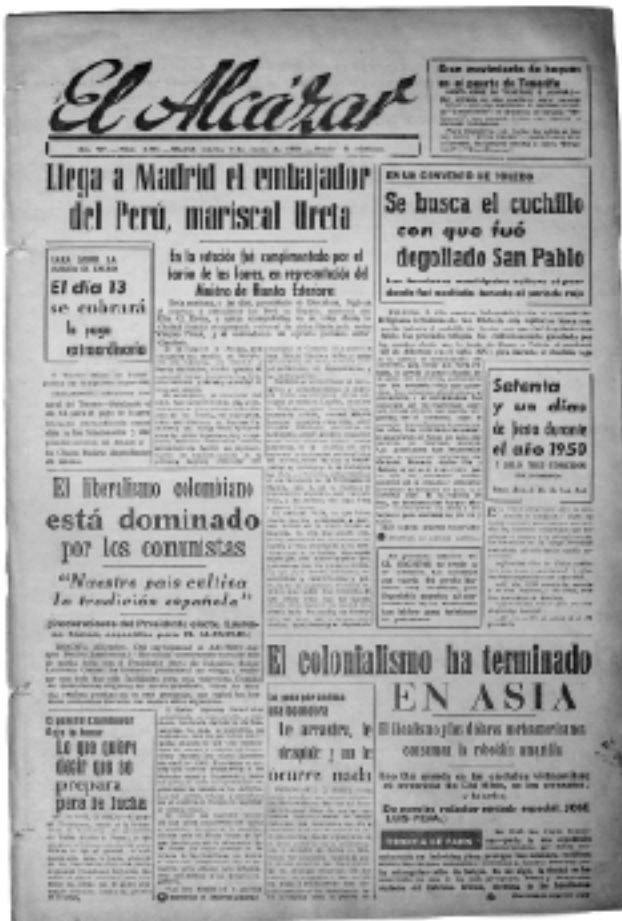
El Alcázar

Gran movimiento de buques en el puerto de Tenerife

Llega a Madrid el embajador del Perú, mariscal Ureta

EN UN CONVENTO DE TOLEDO

Se busca el cuchillo con que fué degollado San Pablo

En la estación fué cumplimentado por el barón de las Torres, en representación del Ministro de Asuntos Exteriores

El día 13 se cobrará la paga extraordinaria

Setenta y un días de fiesta durante el año 1950

El liberalismo colombiano está dominado por los comunistas

"Nuestro país cultiva la tradición española"

Declaraciones del Presidente electo, Laureano Gómez, especiales para EL ALCAZAR

Lo que quiere decir que se prepara para la lucha

El colonialismo ha terminado EN ASIA

El líbano y plan de ayuda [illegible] norteamericanos consumen la rebelión amarilla

Le arrastra, le despide y no le ocurre nada

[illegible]